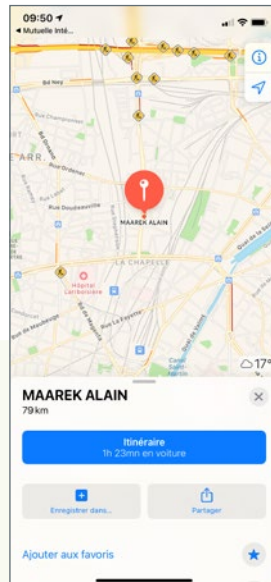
09:50
◂ Mutuelle Inté...

Bd Ney
E ARR
Rue Doudeauville
MAAREK ALAIN
LA CHAPELLE
Hôpital Lariboisière
Rue La Fayette
17°

MAAREK ALAIN
79 km

Itinéraire
1h 23mn en voiture

Enregistrer dans...
Partager

Ajouter aux favoris